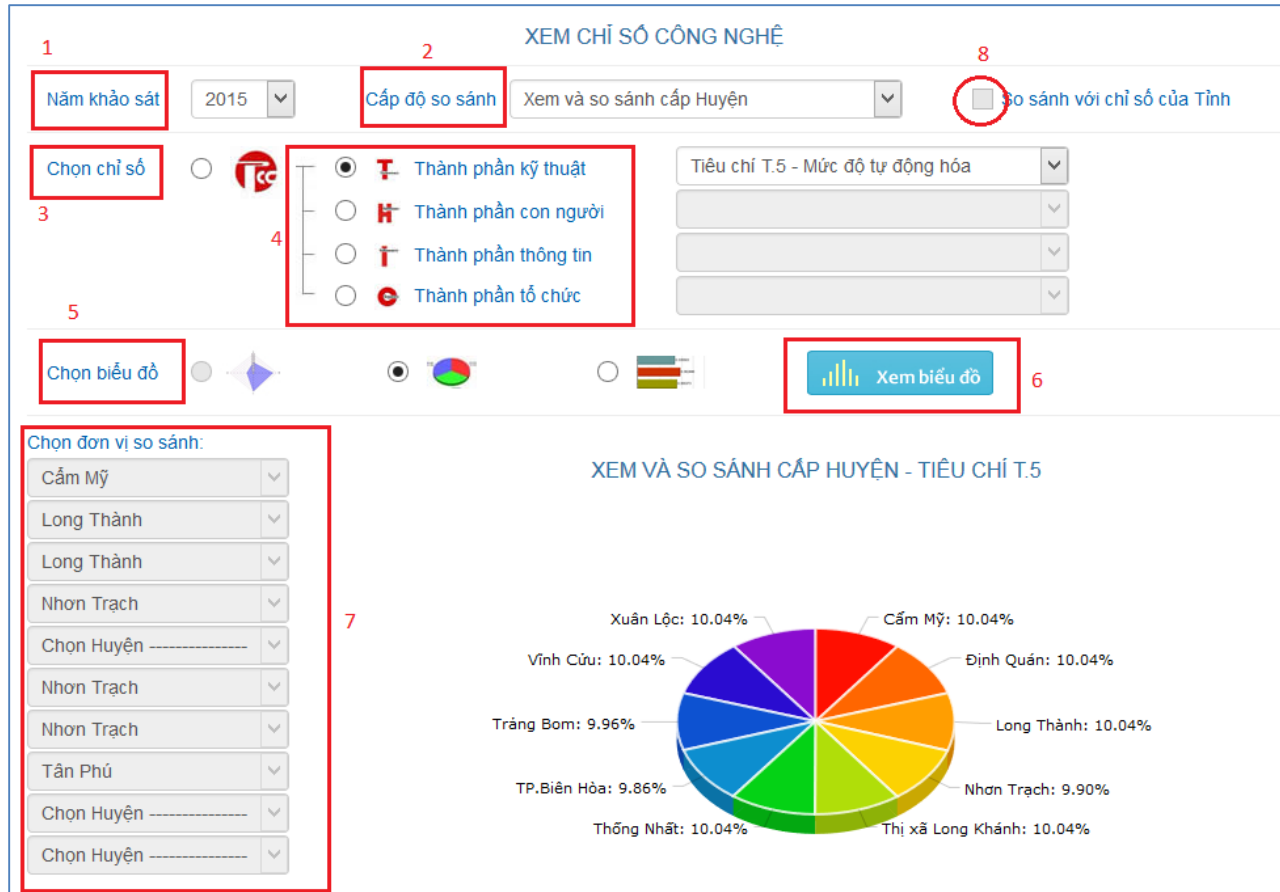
XEM CHỈ SỐ CÔNG NGHỆ

1
Năm khảo sát
2015

2
Cấp độ so sánh
Xem và so sánh cấp Huyện

8
So sánh với chỉ số của Tỉnh

Chọn chỉ số
3

Thành phần kỹ thuật
Thành phần con người
Thành phần thông tin
Thành phần tổ chức
4

Tiêu chí T.5 - Mức độ tự động hóa

5
Chọn biểu đồ

Xem biểu đồ
6

Chọn đơn vị so sánh:
Cẩm Mỹ
Long Thành
Long Thành
Nhơn Trạch
Chọn Huyện ---------------
Nhơn Trạch
Nhơn Trạch
Tân Phú
Chọn Huyện ---------------
Chọn Huyện ---------------

7

XEM VÀ SO SÁNH CẤP HUYỆN - TIÊU CHÍ T.5

Xuân Lộc: 10.04%
Cẩm Mỹ: 10.04%
Vĩnh Cửu: 10.04%
Định Quán: 10.04%
Trảng Bom: 9.96%
Long Thành: 10.04%
TP.Biên Hòa: 9.86%
Nhơn Trạch: 9.90%
Thống Nhất: 10.04%
Thị xã Long Khánh: 10.04%